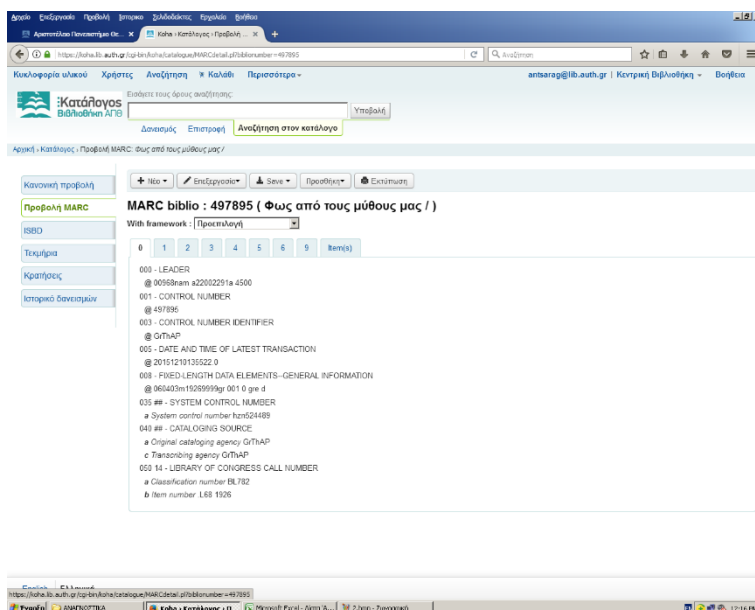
Αρχείο Επεξεργασία Προβολή Ιστορικό Σελιδοδείκτες Εργαλεία Βοήθεια

Αριστοτέλειο Πανεπιστήμιο Θε... × | Koha › Κατάλογος › Προβολή ... × | +

https://koha.lib.auth.gr/cgi-bin/koha/catalogue/MARCdetail.pl?biblionumber=497895

Αναζήτηση

Κυκλοφορία υλικού Χρήστες Αναζήτηση Καλάθι Περισσότερα ▾

antsarag@lib.auth.gr | Κεντρική Βιβλιοθήκη ▾ Βοήθεια

Κατάλογος Βιβλιοθήκη ΑΠΘ

Εισάγετε τους όρους αναζήτησης:

Υποβολή

Δανεισμός Επιστροφή Αναζήτηση στον κατάλογο

Αρχική › Κατάλογος › Προβολή MARC: Φως από τους μύθους μας /

Κανονική προβολή

Προβολή MARC

ISBD

Τεκμήρια

Κρατήσεις

Ιστορικό δανεισμών

+ Νέο ▾ Επεξεργασία ▾ Save ▾ Προσθήκη ▾ Εκτύπωση

MARC biblio : 497895 ( Φως από τους μύθους μας / )

With framework : Προεπιλογή

0 1 2 3 4 5 6 9 Item(s)

000 - LEADER
@ 00968nam a22002291a 4500

001 - CONTROL NUMBER
@ 497895

003 - CONTROL NUMBER IDENTIFIER
@ GrThAP

005 - DATE AND TIME OF LATEST TRANSACTION
@ 20151210135522.0

008 - FIXED-LENGTH DATA ELEMENTS--GENERAL INFORMATION
@ 060403m19269999gr 001 0 gre d

035 ## - SYSTEM CONTROL NUMBER
a System control number hzn524489

040 ## - CATALOGING SOURCE
a Original cataloging agency GrThAP
c Transcribing agency GrThAP

050 14 - LIBRARY OF CONGRESS CALL NUMBER
a Classification number BL782
b Item number L68 1926

English Ελληνικά

https://koha.lib.auth.gr/cgi-bin/koha/catalogue/MARCdetail.pl?biblionumber=497895

Έναρξη ΑΝΑΓΝΩΣΤΙΚΑ Koha › Κατάλογος › Π... Microsoft Excel - Αίτηση Α... 2 Ιστ - Συνημμένα 12:16